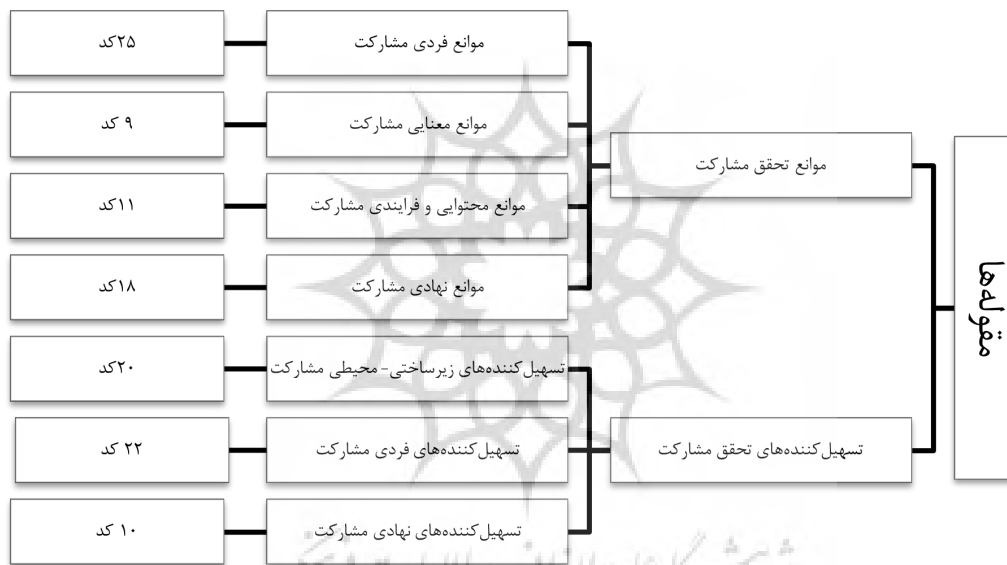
مقوله‌ها

موانع تحقق مشارکت

موانع فردی مشارکت
۲۵کد

موانع معنایی مشارکت
۹ کد

موانع محتوایی و فرایندی مشارکت
۱۱کد

موانع نهادی مشارکت
۱۸کد

تسهیل‌کننده‌های تحقق مشارکت

تسهیل‌کننده‌های زیرساختی- محیطی مشارکت
۲۰کد

تسهیل‌کننده‌های فردی مشارکت
۲۲ کد

تسهیل‌کننده‌های نهادی مشارکت
۱۰ کد